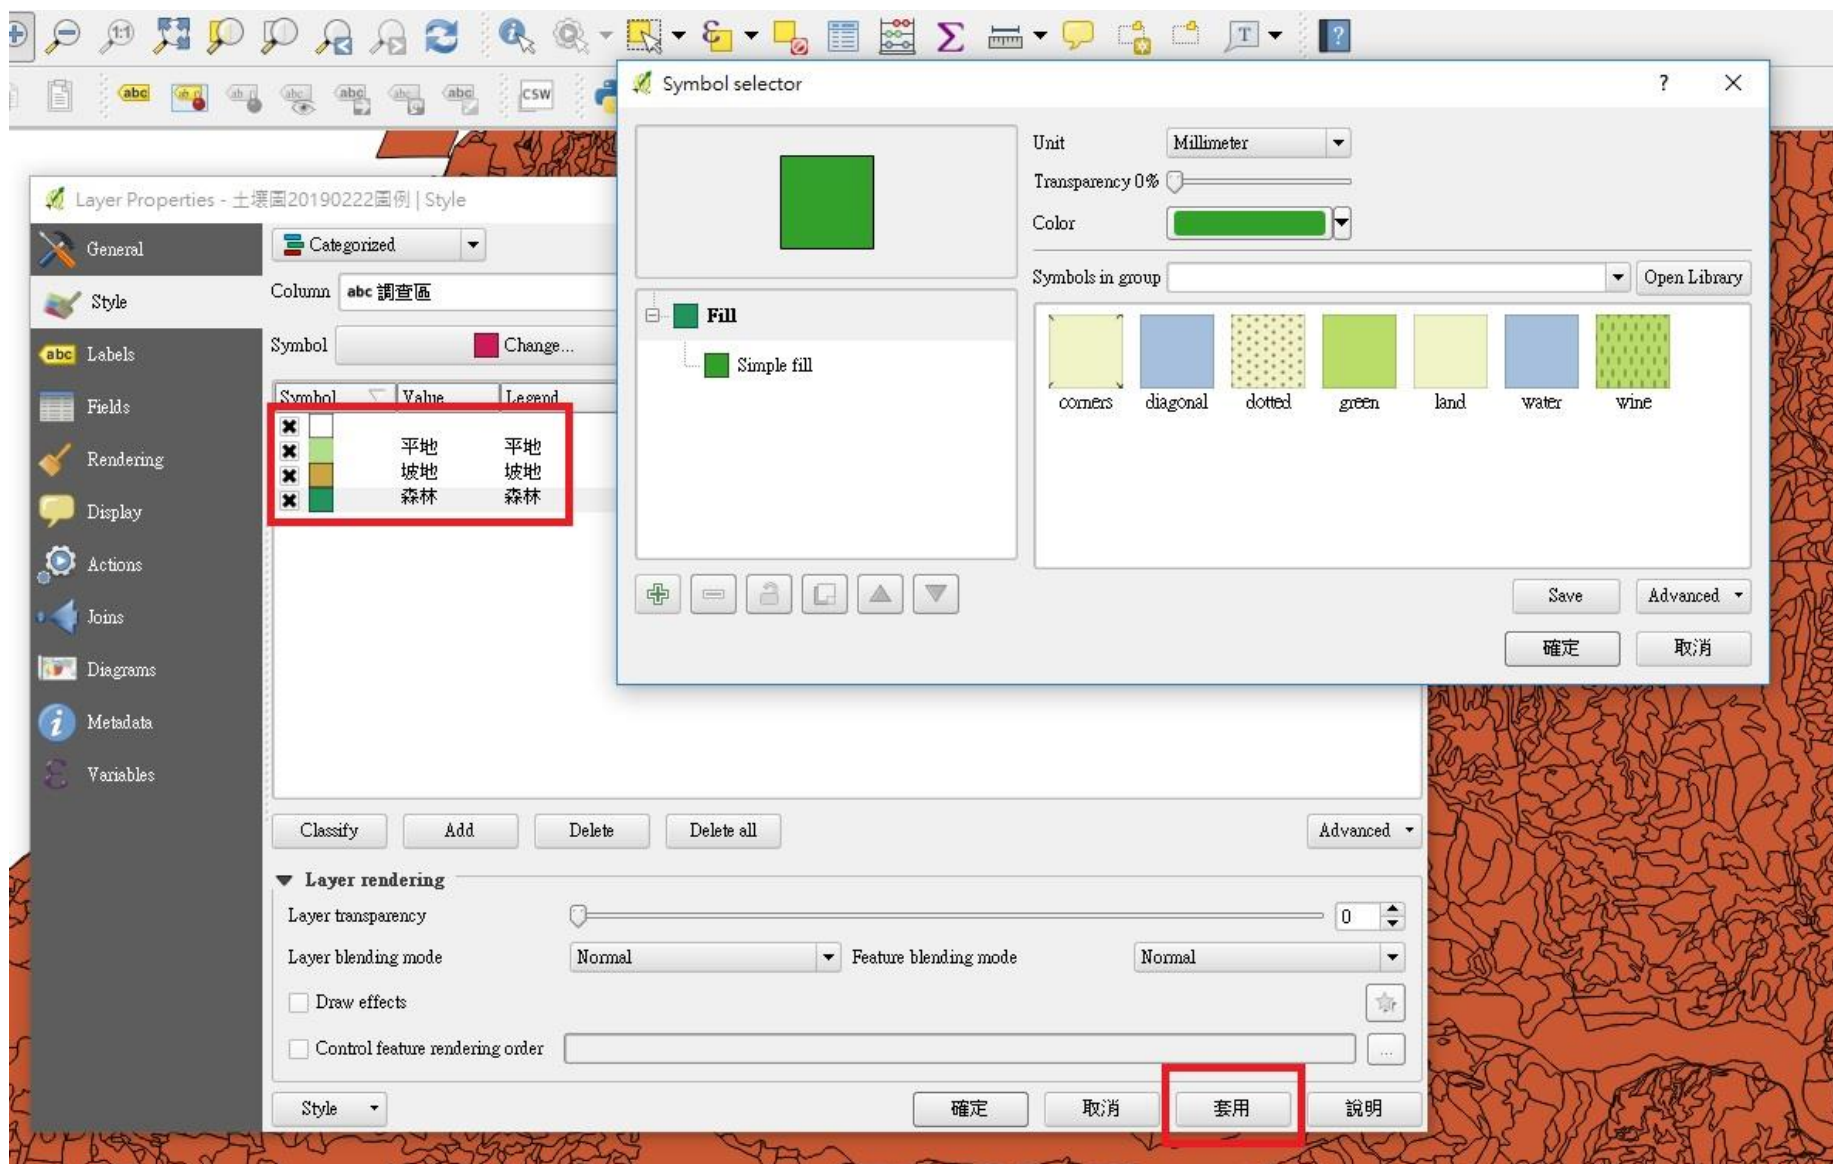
abc CSW

Symbol selector ? X

Unit Millimeter
Transparency 0%
Color

Symbols in group Open Library

Fill
Simple fill

corners diagonal dotted green land water wine

Save Advanced
確定 取消

Layer Properties - 土壤圖20190222圖例 | Style

General
Style
Labels
Fields
Rendering
Display
Actions
Joins
Diagrams
Metadata
Variables

Categorized
Column abc 調查區
Symbol Change...

| Symbol | Value | Legend |
|---|---|---|
| | | |
| | 平地 | 平地 |
| | 坡地 | 坡地 |
| | 森林 | 森林 |

Classify Add Delete Delete all Advanced

Layer rendering
Layer transparency 0
Layer blending mode Normal Feature blending mode Normal
Draw effects
Control feature rendering order

Style 確定 取消 套用 說明